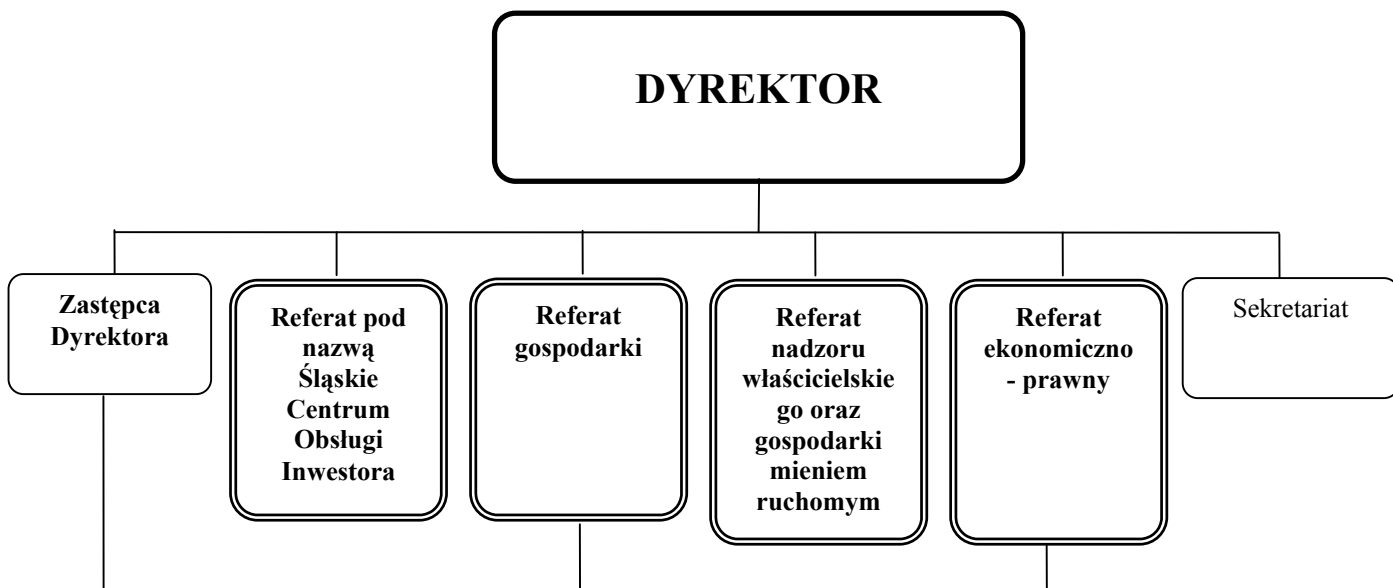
DYREKTOR

Zastępca Dyrektora

Referat pod nazwą Śląskie Centrum Obsługi Inwestora

Referat gospodarki

Referat nadzoru właścicielskiego oraz gospodarki mieniem ruchomym

Referat ekonomiczno - prawny

Sekretariat